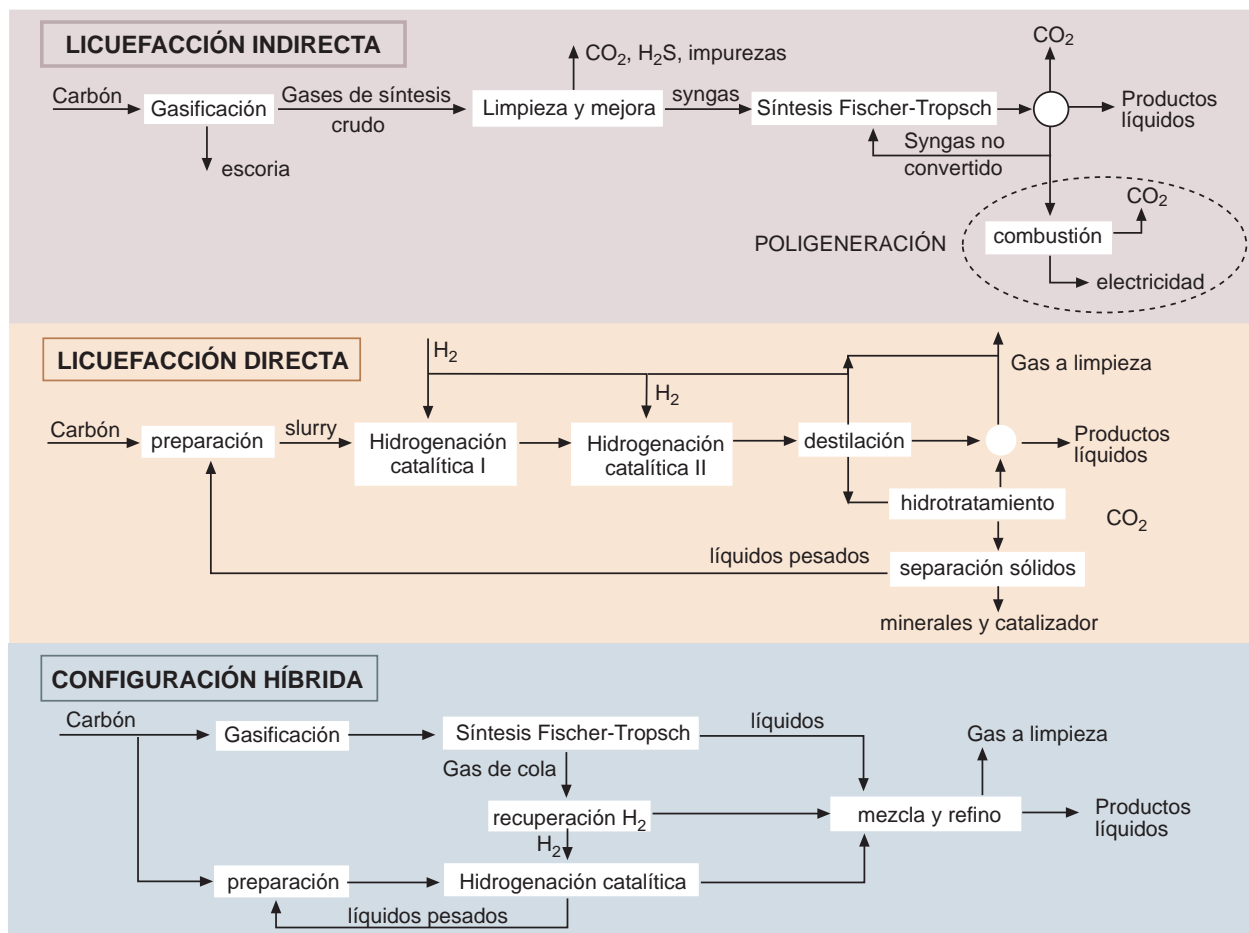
LICUEFACCIÓN INDIRECTA

Carbón
Gasificación
escoria
Gases de síntesis crudo
$CO_2$, $H_2S$, impurezas
Limpieza y mejora
syngas
Síntesis Fischer-Tropsch
$CO_2$
Productos líquidos
Syngas no convertido
POLIGENERACIÓN
combustión
$CO_2$
electricidad

LICUEFACCIÓN DIRECTA

$H_2$
$H_2$
Gas a limpieza
Carbón
preparación
slurry
Hidrogenación catalítica I
Hidrogenación catalítica II
destilación
Productos líquidos
hidrotratamiento
$CO_2$
líquidos pesados
separación sólidos
minerales y catalizador

CONFIGURACIÓN HÍBRIDA

Carbón
Gasificación
Síntesis Fischer-Tropsch
líquidos
Gas a limpieza
Gas de cola
recuperación $H_2$
mezcla y refino
Productos líquidos
$H_2$
preparación
Hidrogenación catalítica
líquidos pesados